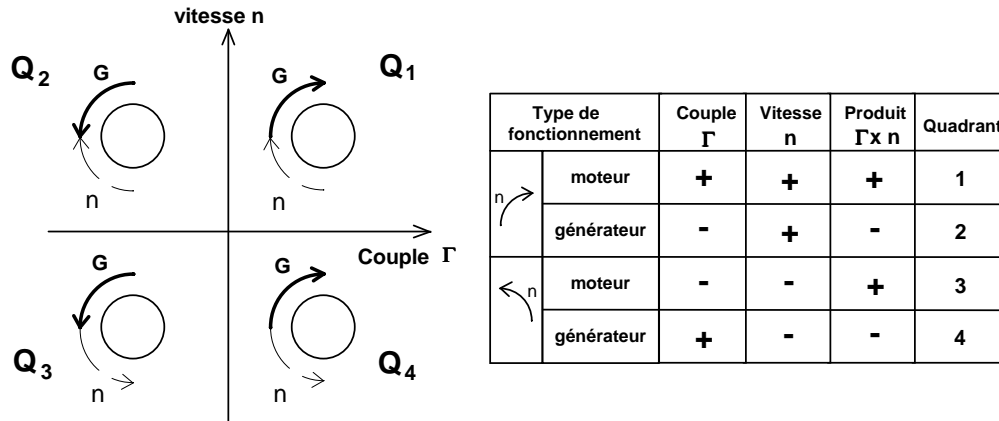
vitesse n

$Q_2$ G n

G $Q_1$ n

Couple $\Gamma$

G n $Q_3$

G n $Q_4$

| Type de fonctionnement | | Couple $\Gamma$ | Vitesse n | Produit $\Gamma$x n | Quadrant |
|---|---|---|---|---|---|
| n | moteur | + | + | + | 1 |
| | générateur | - | + | - | 2 |
| n | moteur | - | - | + | 3 |
| | générateur | + | - | - | 4 |